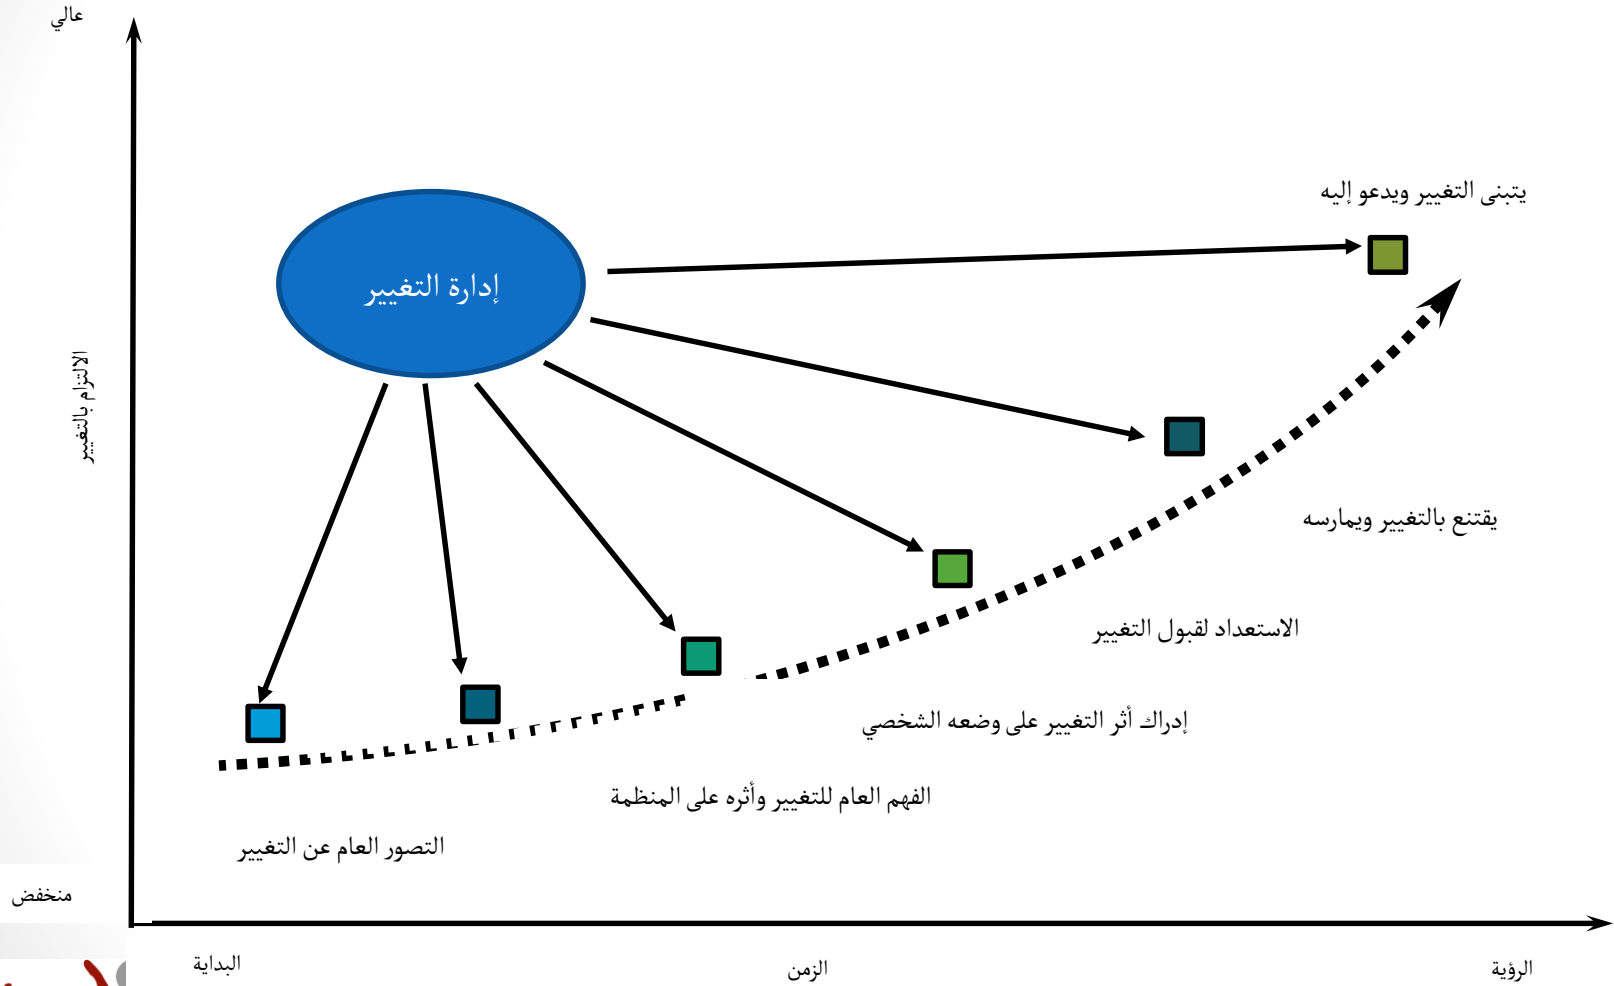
عالي

الالتزام بالتغيير

منخفض

إدارة التغيير

يتبنى التغيير ويدعو إليه

يقتنع بالتغيير ويمارسه

الاستعداد لقبول التغيير

إدراك أثر التغيير على وضعه الشخصي

الفهم العام للتغيير وأثره على المنظمة

التصور العام عن التغيير

البداية

الزمن

الرؤية